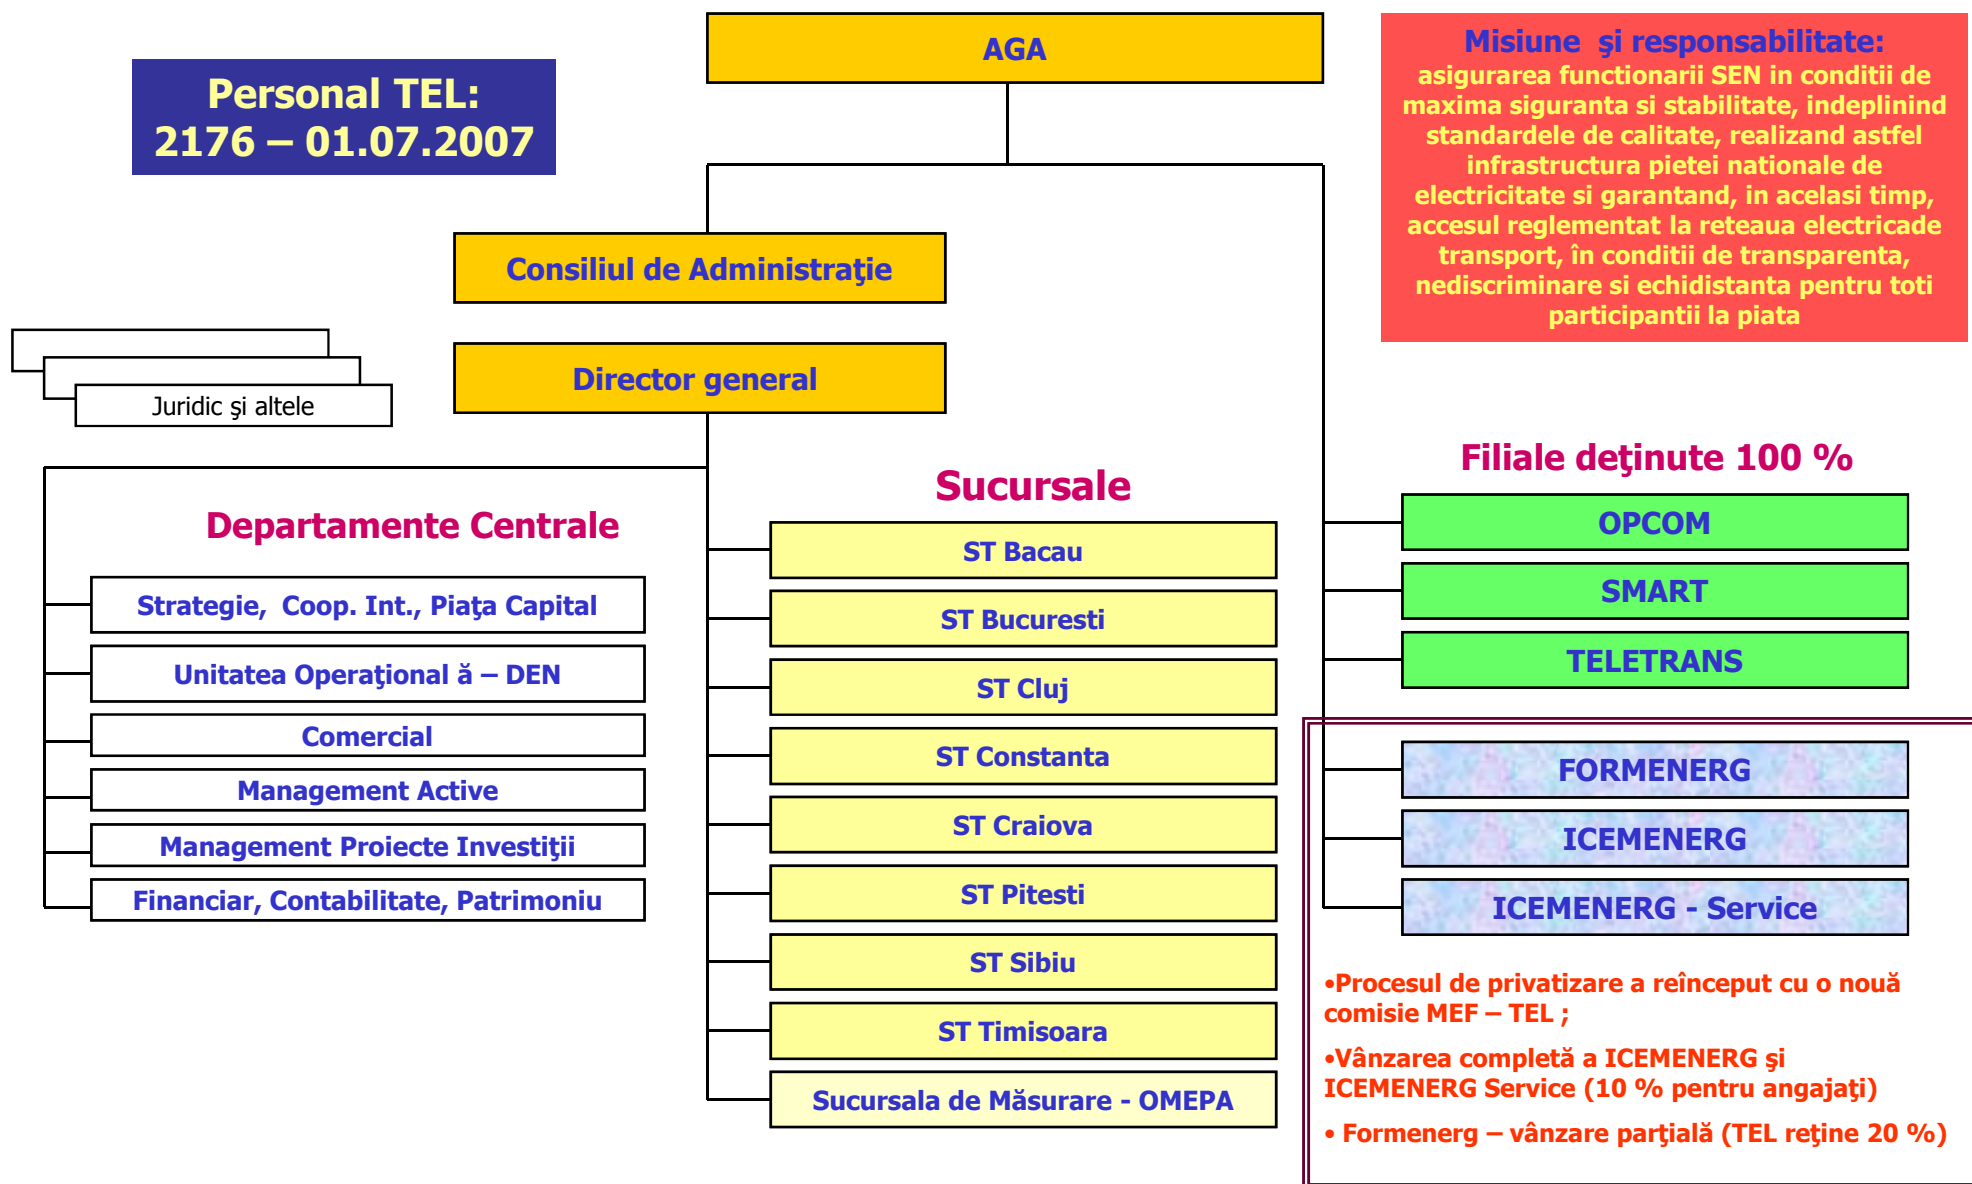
Personal TEL:
2176 – 01.07.2007

AGA

Misiune şi responsabilitate:
asigurarea functionarii SEN in conditii de maxima siguranta si stabilitate, indeplinind standardele de calitate, realizand astfel infrastructura pietei nationale de electricitate si garantand, in acelasi timp, accesul reglementat la reteaua electricade transport, în conditii de transparenta, nediscriminare si echidistanta pentru toti participantii la piata

Consiliul de Administraţie

Juridic şi altele

Director general

Filiale deţinute 100 %

Sucursale

Departamente Centrale

OPCOM

SMART

TELETRANS

ST Bacau

ST Bucuresti

ST Cluj

ST Constanta

ST Craiova

ST Pitesti

ST Sibiu

ST Timisoara

Sucursala de Măsurare - OMEPA

Strategie, Coop. Int., Piaţa Capital

Unitatea Operaţional ă – DEN

Comercial

Management Active

Management Proiecte Investiţii

Financiar, Contabilitate, Patrimoniu

FORMENERG

ICEMENERG

ICEMENERG - Service

•Procesul de privatizare a reînceput cu o nouă comisie MEF – TEL ;

•Vânzarea completă a ICEMENERG şi ICEMENERG Service (10 % pentru angajaţi)

• Formenerg – vânzare parţială (TEL reţine 20 %)